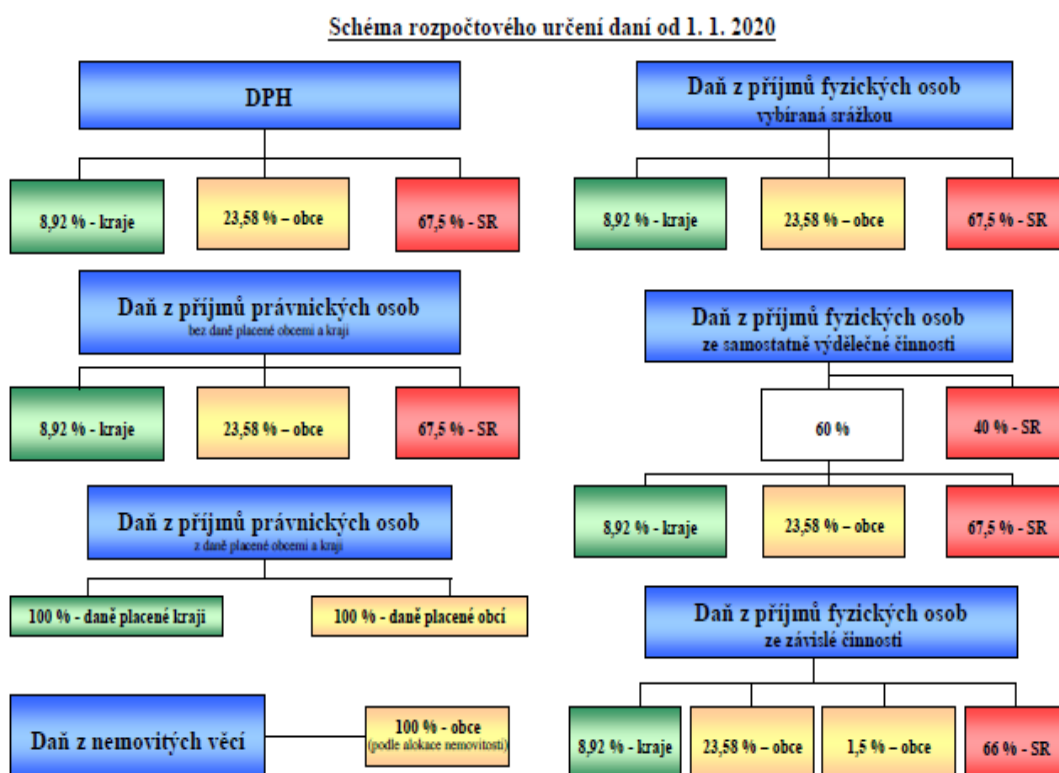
Schéma rozpočtového určení daní od 1. 1. 2020

DPH

8,92 % - kraje

23,58 % – obce

67,5 % - SR

Daň z příjmů fyzických osob
vybíraná srážkou

8,92 % - kraje

23,58 % – obce

67,5 % - SR

Daň z příjmů právnických osob
bez daně placené obcemi a kraji

8,92 % - kraje

23,58 % – obce

67,5 % - SR

Daň z příjmů fyzických osob
ze samostatně výdělečné činnosti

60 %

40 % - SR

8,92 % - kraje

23,58 % – obce

67,5 % - SR

Daň z příjmů právnických osob
z daně placené obcemi a kraji

100 % - daně placené kraji

100 % - daně placené obcí

Daň z příjmů fyzických osob
ze závislé činnosti

Daň z nemovitých věcí

100 % - obce
(podle alokace nemovitostí)

8,92 % - kraje

23,58 % – obce

1,5 % – obce

66 % - SR